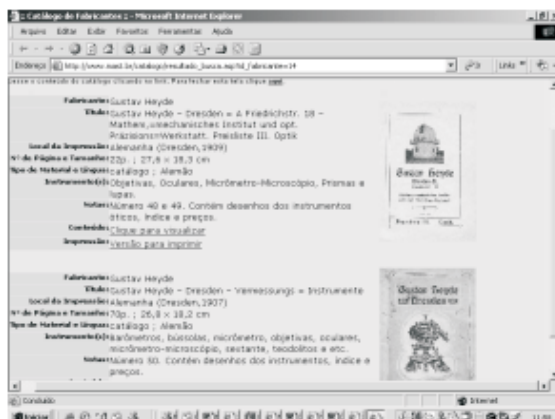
:: Catálogo de Fabricantes :: - Microsoft Internet Explorer

Arquivo Editar Exibir Favoritos Ferramentas Ajuda

Endereço http://www.mast.br/catalogo/resultado_busca.asp?id_fabricante=14

Links

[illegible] o conteúdo do catálogo clicando no link. Para fechar esta tela clique aqui.

Fabricante: Gustav Heyde
Título: Gustav Heyde – Dresden = A Friedrichstr. 18 – Mathem.u.mechanisches Institut und opt. Präzisions=Werkstatt. Preisliste III. Optik
Local da Impressão: Alemanha (Dresden,1909)
Nº de Página e Tamanho: 22p. ; 27,8 x 18,3 cm
Tipo de Material e Língua: catálogo ; Alemão
Instrumento(s): Objetivas, Oculares, Micrômetro-Microscópio, Prismas e lupas.
Notas: Número 40 e 49. Contém desenhos dos instrumentos óticos, índice e preços.
Conteúdo: Clique para visualizar
Impressão: Versão para imprimir

Gustav Heyde

Fabricante: Gustav Heyde
Título: Gustav Heyde – Dresden – Vermessungs = Instrumente
Local da Impressão: Alemanha (Dresden,1907)
Nº de Página e Tamanho: 70p. ; 26,8 x 18,2 cm
Tipo de Material e Língua: catálogo ; Alemão
Instrumento(s): Barômetros, bússolas, micrômetro, objetivas, oculares, micrômetro-microscópio, sextante, teodolitos e etc.
Notas: Número 50. Contém desenhos dos instrumentos, índice e preços.

Gustav Heyde
Dresden

Concluído

Internet

Iniciar